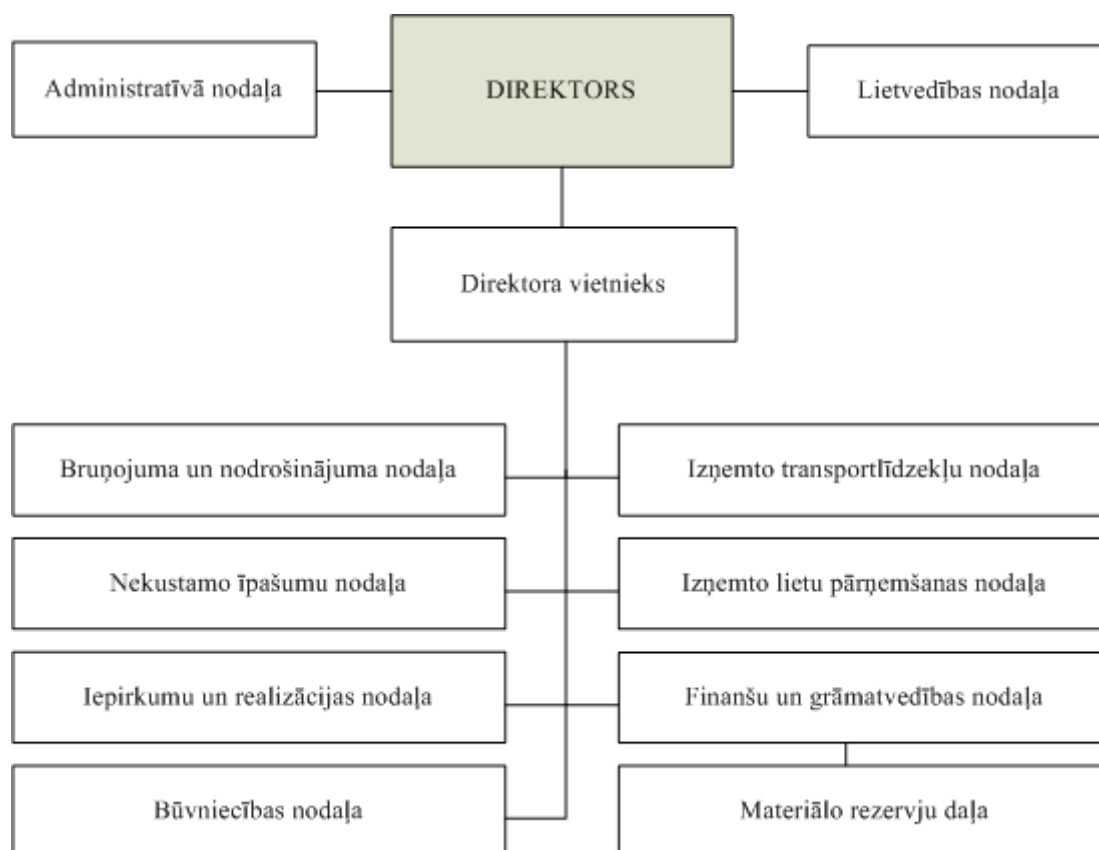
Administratīvā nodaļa

DIREKTORS

Lietvedības nodaļa

Direktora vietnieks

Bruņojuma un nodrošinājuma nodaļa

Izņemto transportlīdzekļu nodaļa

Nekustamo īpašumu nodaļa

Izņemto lietu pārņemšanas nodaļa

Iepirkumu un realizācijas nodaļa

Finanšu un grāmatvedības nodaļa

Būvniecības nodaļa

Materiālo rezervju daļa